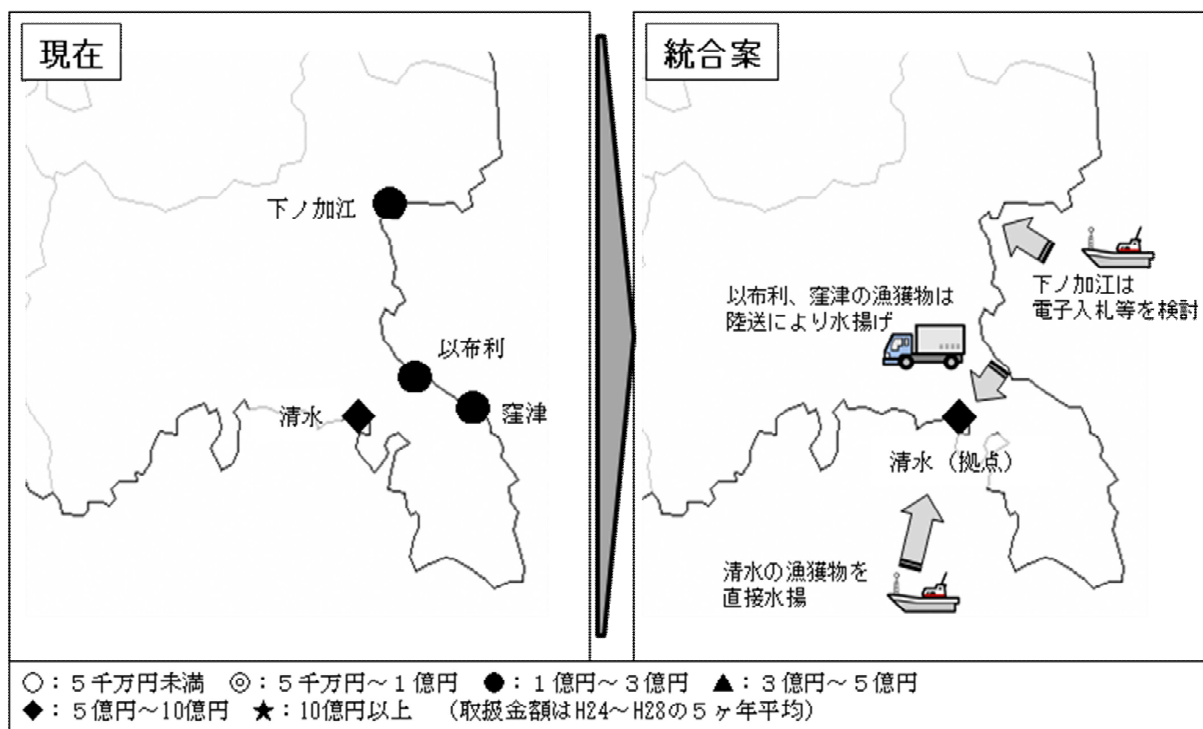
現在

下ノ加江

以布利

清水

窪津

統合案

下ノ加江は
電子入札等を検討

以布利、窪津の漁獲物は
陸送により水揚げ

清水（拠点）

清水の漁獲物を
直接水揚

○：５千万円未満　◎：５千万円～１億円　●：１億円～３億円　▲：３億円～５億円
◆：５億円～10億円　★：10億円以上　（取扱金額はH24～H28の５ヶ年平均）